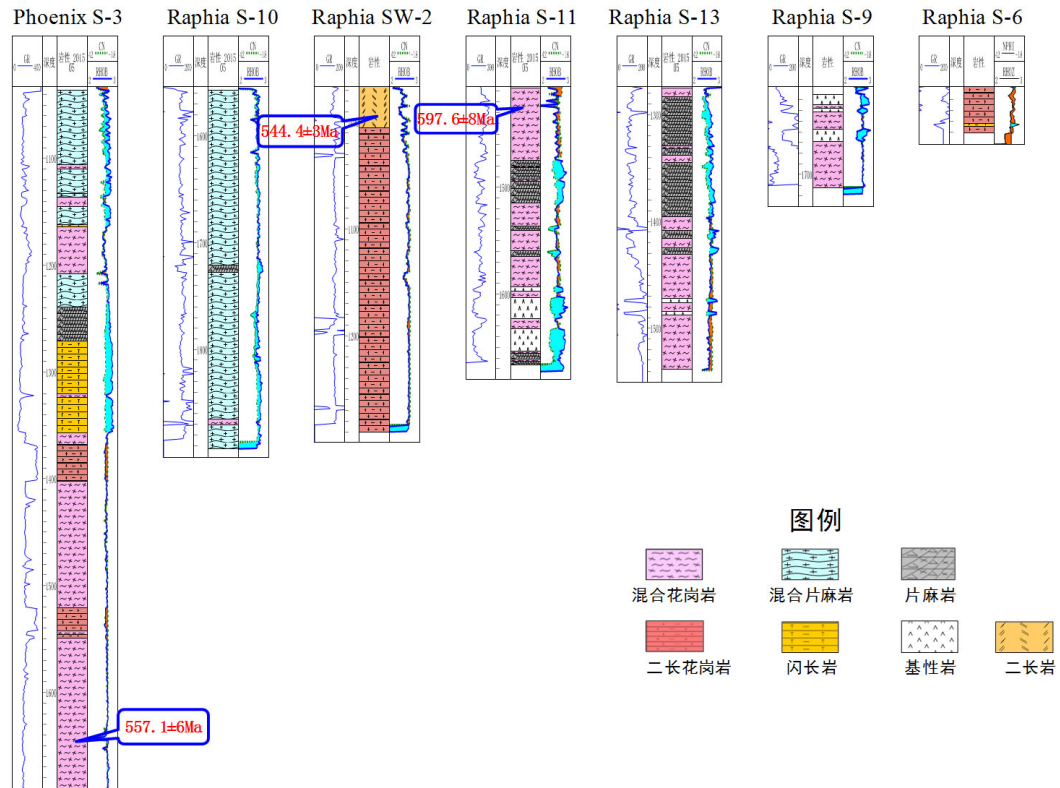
Phoenix S-3

GR
深度
岩性_2015 05
CN
RHOB

1100
1200
1300
1400
1500
1600

557.1±6Ma

Raphia S-10

GR
深度
岩性_2015 05
CN
RHOB

1600
1700
1800

544.4±3Ma

Raphia SW-2

GR
深度
岩性
CN
RHOB

1100
1200

Raphia S-11

GR
深度
岩性_2015 05
CN
RHOB

597.6±8Ma

1500
1600

Raphia S-13

GR
深度
岩性_2015 05
CN
RHOB

1300
1400
1500

Raphia S-9

GR
深度
岩性
CN
RHOB

1700

Raphia S-6

GR
深度
岩性
NPHI
RHOZ

图例

混合花岗岩
混合片麻岩
片麻岩
二长花岗岩
闪长岩
基性岩
二长岩